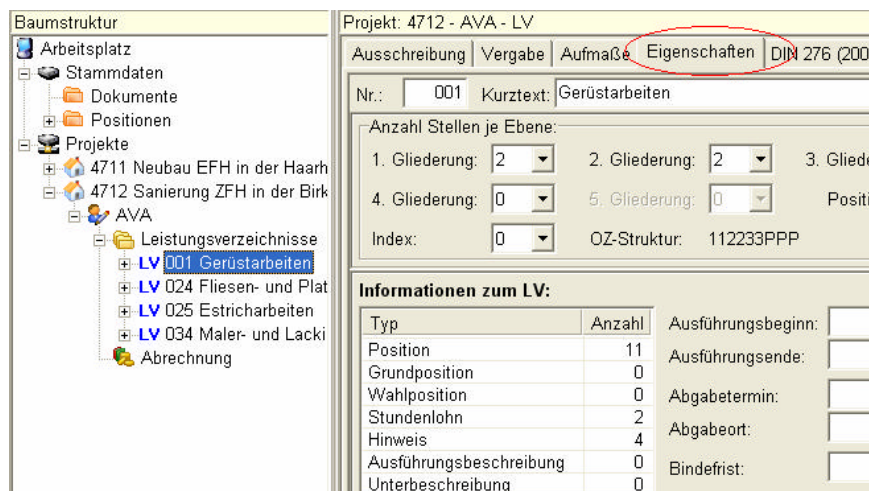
Baumstruktur

Arbeitsplatz
Stammdaten
Dokumente
Positionen
Projekte
4711 Neubau EFH in der Haarh
4712 Sanierung ZFH in der Birk
AVA
Leistungsverzeichnisse
LV 001 Gerüstarbeiten
LV 024 Fliesen- und Plat
LV 025 Estricharbeiten
LV 034 Maler- und Lacki
Abrechnung

Projekt: 4712 - AVA - LV

Ausschreibung | Vergabe | Aufmaße | Eigenschaften | DIN 276 (200

Nr.: 001 Kurztext: Gerüstarbeiten

Anzahl Stellen je Ebene:
1. Gliederung: 2
2. Gliederung: 2
3. Gliede
4. Gliederung: 0
5. Gliederung: 0
Positi
Index: 0
OZ-Struktur: 112233PPP

Informationen zum LV:

| Typ | Anzahl |
|---|---|
| Position | 11 |
| Grundposition | 0 |
| Wahlposition | 0 |
| Stundenlohn | 2 |
| Hinweis | 4 |
| Ausführungsbeschreibung | 0 |
| Unterbeschreibung | 0 |

Ausführungsbeginn:
Ausführungsende:
Abgabetermin:
Abgabeort:
Bindefrist: